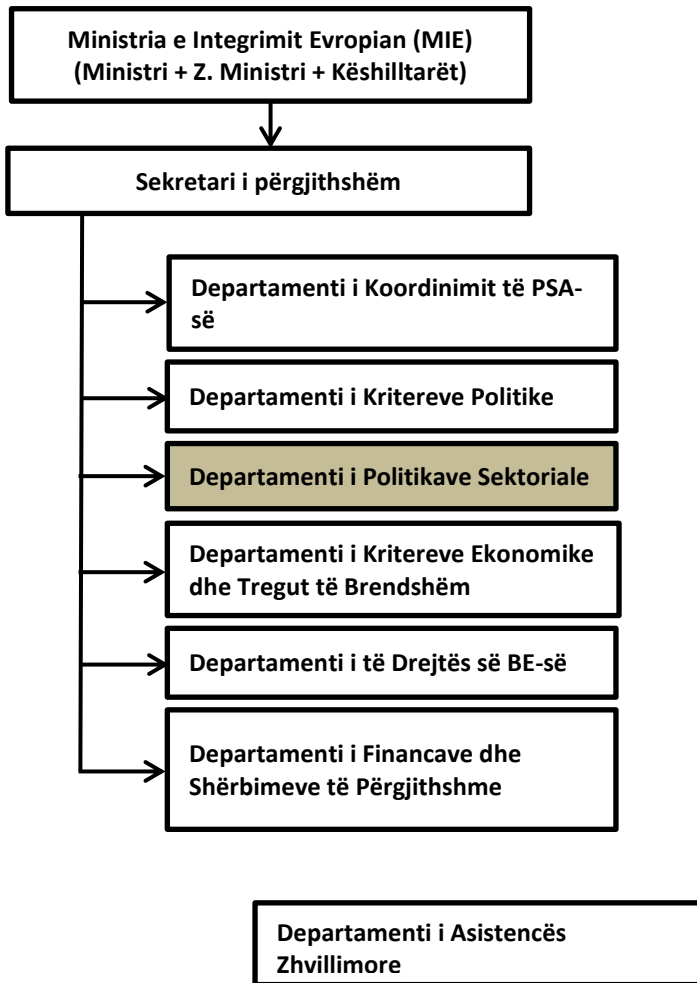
Ministria e Integrimit Evropian (MIE)
(Ministri + Z. Ministri + Këshilltarët)

Sekretari i përgjithshëm

Departamenti i Koordinimit të PSA-së

Departamenti i Kritereve Politike

Departamenti i Politikave Sektoriale

Departamenti i Kritereve Ekonomike dhe Tregut të Brendshëm

Departamenti i të Drejtës së BE-së

Departamenti i Financave dhe Shërbimeve të Përgjithshme

Departamenti i Asistencës Zhvillimore